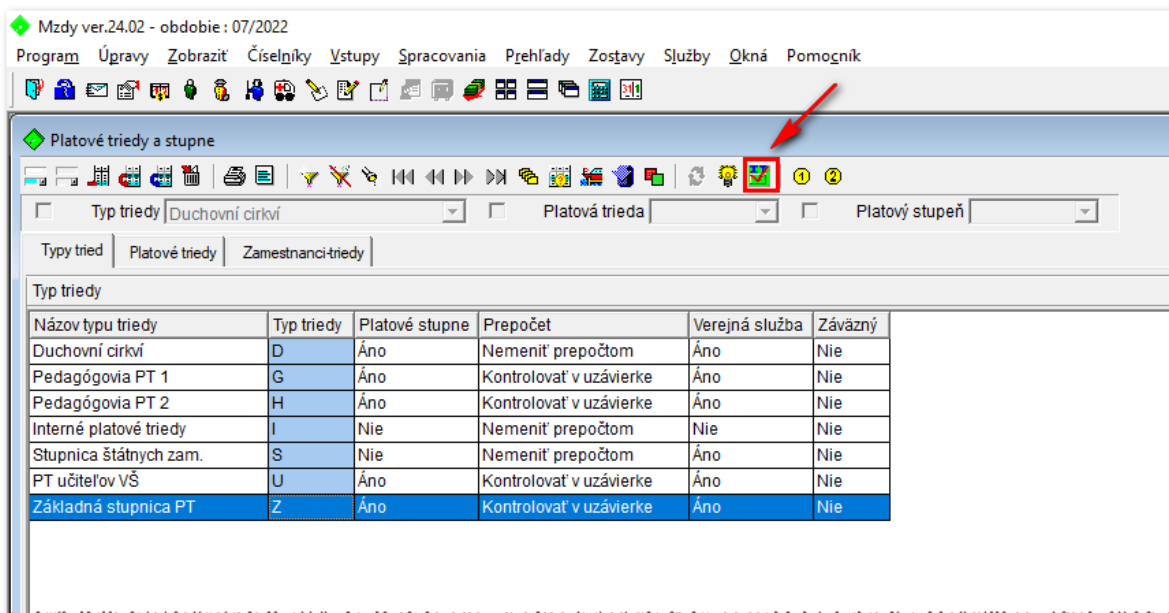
Mzdy ver.24.02 - obdobie : 07/2022

Program Úpravy Zobraziť Číselníky Vstupy Spracovania Prehľady Zostavy Služby Okná Pomocník

Platové triedy a stupne

Typ triedy Duchovní cirkví Platová trieda Platový stupeň

Typy tried Platové triedy Zamestnanci-triedy

Typ triedy

| Názov typu triedy | Typ triedy | Platové stupne | Prepočet | Verejná služba | Záväzný |
|---|---|---|---|---|---|
| Duchovní cirkví | D | Áno | Nemeniť prepočtom | Áno | Nie |
| Pedagógovia PT 1 | G | Áno | Kontrolovať v uzávierke | Áno | Nie |
| Pedagógovia PT 2 | H | Áno | Kontrolovať v uzávierke | Áno | Nie |
| Interné platové triedy | I | Nie | Nemeniť prepočtom | Nie | Nie |
| Stupnica štátnych zam. | S | Nie | Nemeniť prepočtom | Áno | Nie |
| PT učiteľov VŠ | U | Nie | Kontrolovať v uzávierke | Áno | Nie |
| Základná stupnica PT | Z | Áno | Kontrolovať v uzávierke | Áno | Nie |